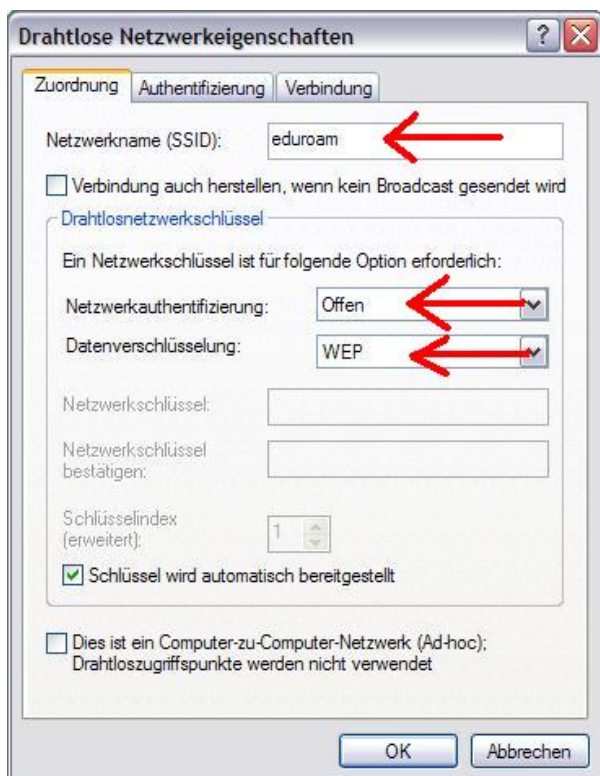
Drahtlose Netzwerkeigenschaften

? X

Zuordnung | Authentifizierung | Verbindung

Netzwerkname (SSID): eduroam

Verbindung auch herstellen, wenn kein Broadcast gesendet wird

Drahtlosnetzwerkschlüssel

Ein Netzwerkschlüssel ist für folgende Option erforderlich:

Netzwerkauthentifizierung: Offen

Datenverschlüsselung: WEP

Netzwerkschlüssel:

Netzwerkschlüssel bestätigen:

Schlüsselindex (erweitert): 1

Schlüssel wird automatisch bereitgestellt

Dies ist ein Computer-zu-Computer-Netzwerk (Ad-hoc); Drahtloszugriffspunkte werden nicht verwendet

OK Abbrechen